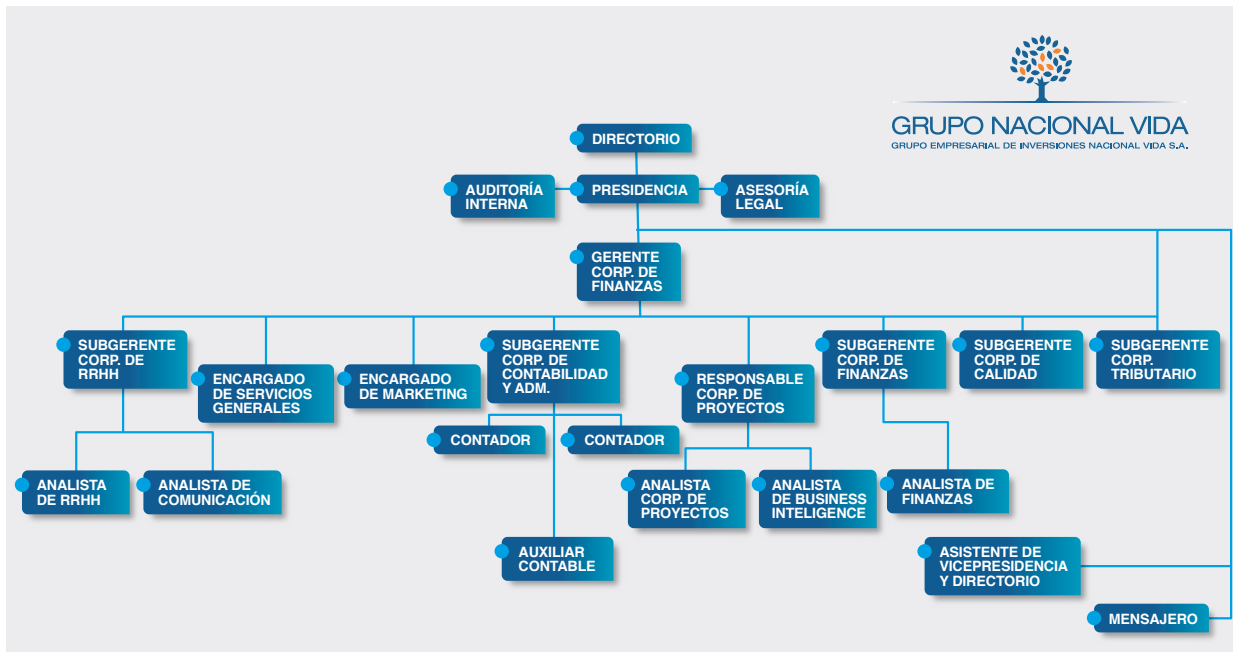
GRUPO NACIONAL VIDA
GRUPO EMPRESARIAL DE INVERSIONES NACIONAL VIDA S.A.

DIRECTORIO

AUDITORÍA INTERNA

PRESIDENCIA

ASESORÍA LEGAL

GERENTE CORP. DE FINANZAS

SUBGERENTE CORP. DE RRHH

ENCARGADO DE SERVICIOS GENERALES

ENCARGADO DE MARKETING

SUBGERENTE CORP. DE CONTABILIDAD Y ADM.

RESPONSABLE CORP. DE PROYECTOS

SUBGERENTE CORP. DE FINANZAS

SUBGERENTE CORP. DE CALIDAD

SUBGERENTE CORP. TRIBUTARIO

CONTADOR

CONTADOR

ANALISTA DE RRHH

ANALISTA DE COMUNICACIÓN

ANALISTA CORP. DE PROYECTOS

ANALISTA DE BUSINESS INTELIGENCE

ANALISTA DE FINANZAS

AUXILIAR CONTABLE

ASISTENTE DE VICEPRESIDENCIA Y DIRECTORIO

MENSAJERO